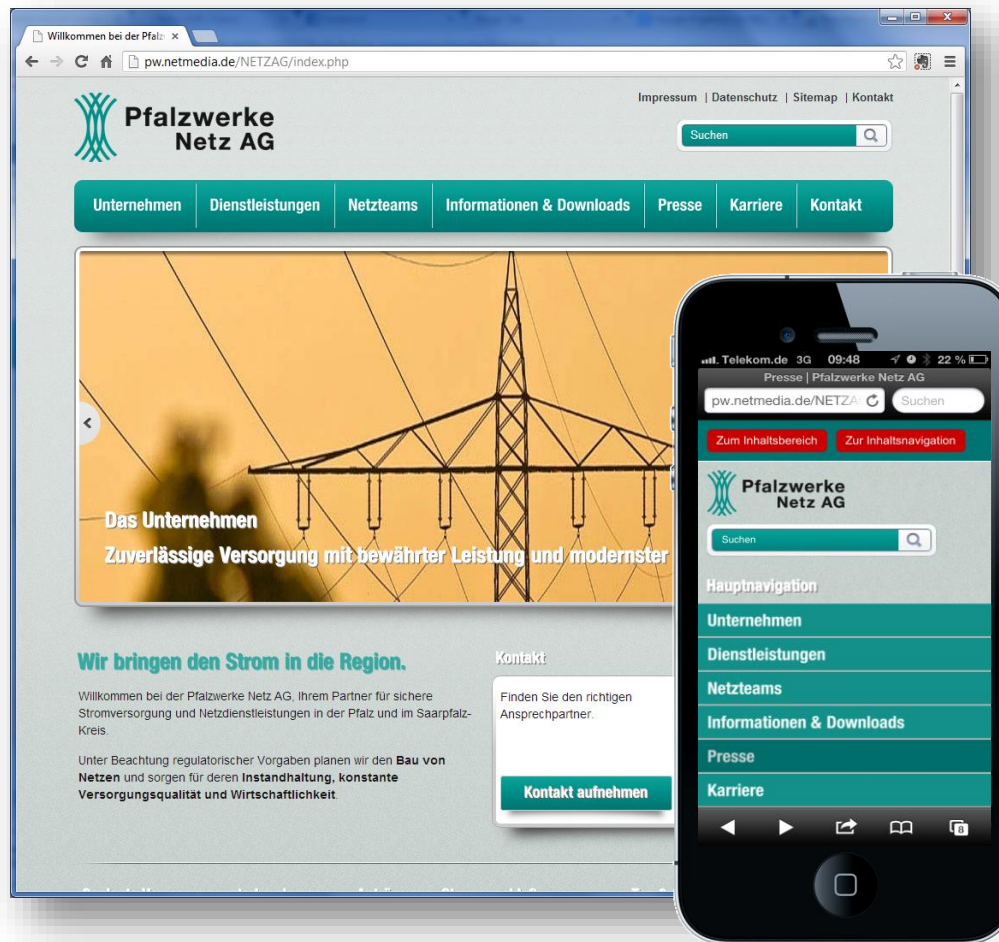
Willkommen bei der Pfalz ×

pw.netmedia.de/NETZAG/index.php

Pfalzwerke Netz AG

Impressum | Datenschutz | Sitemap | Kontakt

Suchen

Unternehmen | Dienstleistungen | Netzteams | Informationen & Downloads | Presse | Karriere | Kontakt

Das Unternehmen
Zuverlässige Versorgung mit bewährter Leistung und modernster

Wir bringen den Strom in die Region.

Willkommen bei der Pfalzwerke Netz AG, Ihrem Partner für sichere Stromversorgung und Netzdienstleistungen in der Pfalz und im Saarpfalz-Kreis.

Unter Beachtung regulatorischer Vorgaben planen wir den **Bau von Netzen** und sorgen für deren **Instandhaltung, konstante Versorgungsqualität und Wirtschaftlichkeit**.

Kontakt

Finden Sie den richtigen Ansprechpartner.

Kontakt aufnehmen

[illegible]

Telekom.de 3G 09:48 22 %
Presse | Pfalzwerke Netz AG
pw.netmedia.de/NETZA
Suchen

Zum Inhaltsbereich
Zur Inhaltsnavigation

Pfalzwerke Netz AG

Suchen

Hauptnavigation
Unternehmen
Dienstleistungen
Netzteams
Informationen & Downloads
Presse
Karriere